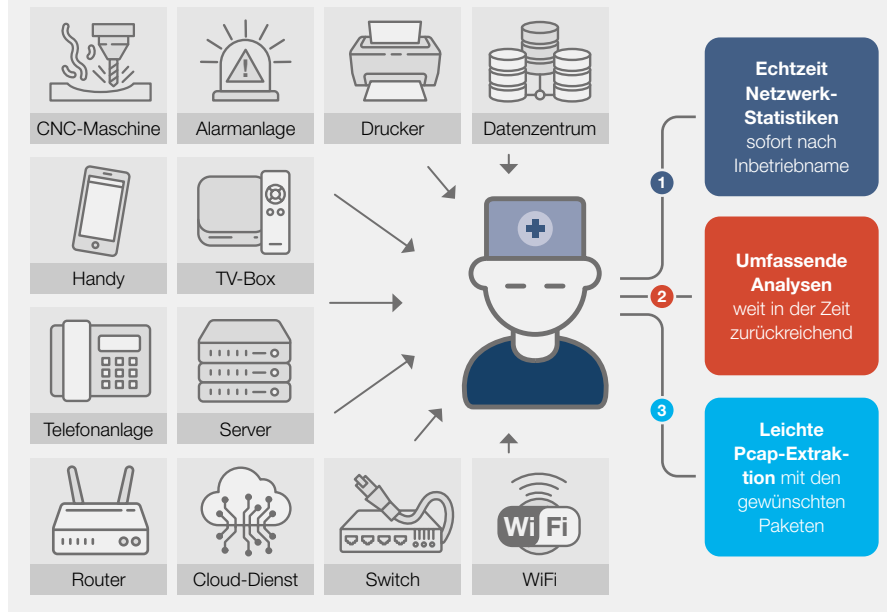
CNC-Maschine

Alarmanlage

Drucker

Datenzentrum

Handy

TV-Box

Telefonanlage

Server

Router

Cloud-Dienst

Switch

Wi Fi

WiFi

1

Echtzeit Netzwerk-Statistiken sofort nach Inbetriebname

2

Umfassende Analysen weit in der Zeit zurückreichend

3

Leichte Pcap-Extraktion mit den gewünschten Paketen